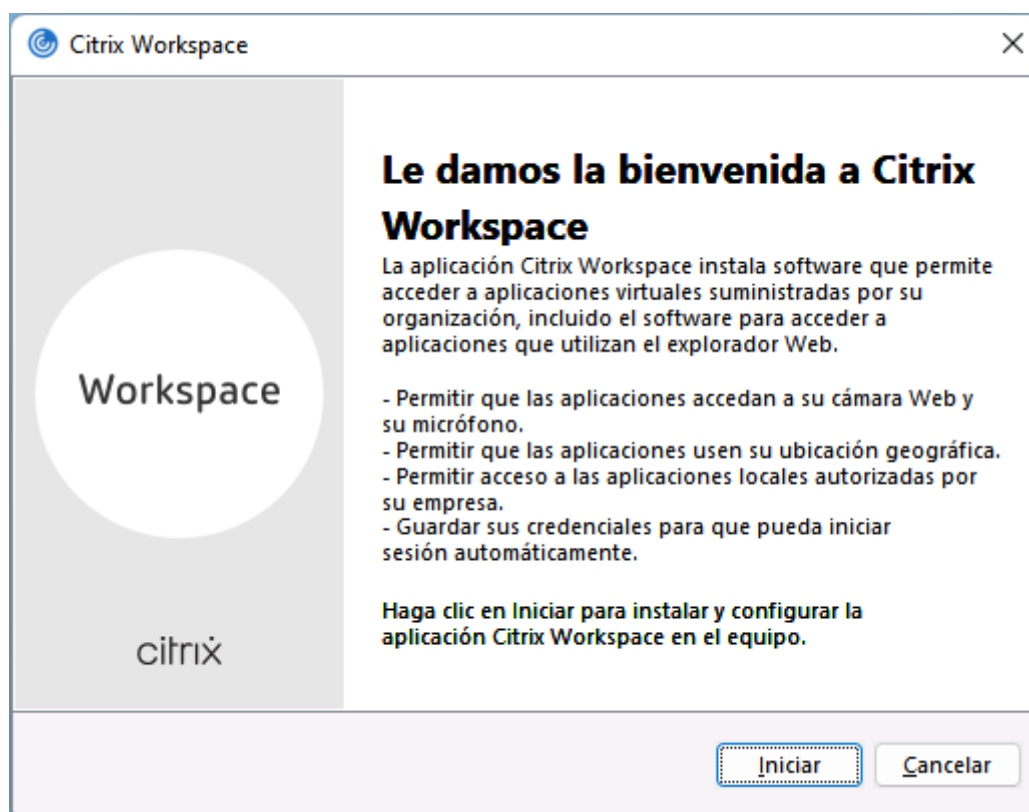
Citrix Workspace

Workspace

citrix

Le damos la bienvenida a Citrix Workspace

La aplicación Citrix Workspace instala software que permite acceder a aplicaciones virtuales suministradas por su organización, incluido el software para acceder a aplicaciones que utilizan el explorador Web.

- Permitir que las aplicaciones accedan a su cámara Web y su micrófono.
- Permitir que las aplicaciones usen su ubicación geográfica.
- Permitir acceso a las aplicaciones locales autorizadas por su empresa.
- Guardar sus credenciales para que pueda iniciar sesión automáticamente.

Haga clic en Iniciar para instalar y configurar la aplicación Citrix Workspace en el equipo.

Iniciar Cancelar